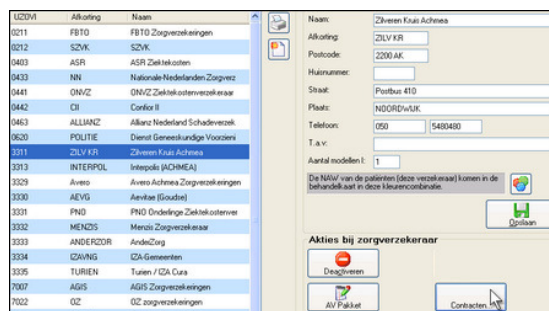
| UZOVI | Afkorting | Naam |
|---|---|---|
| 0211 | FBTO | FBTO Zorgverzekeringen |
| 0212 | SZVK | SZVK |
| 0403 | ASR | ASR Ziektekosten |
| 0433 | NN | Nationale-Nederlanden Zorgverz |
| 0441 | ONVZ | ONVZ Ziektekostenverzekeraar |
| 0442 | CII | Confior II |
| 0463 | ALLIANZ | Allianz Nederland Schadeverzek |
| 0620 | POLITIE | Dienst Geneeskundige Voorzieni |
| 3311 | ZILV KR | Zilveren Kruis Achmea |
| 3313 | INTERPOL | Interpolis (ACHMEA) |
| 3329 | Avero | Avero Achmea Zorgverzekeringen |
| 3330 | AEVG | Aevitae (Goudse) |
| 3331 | PNO | PNO Onderlinge Ziektekostenver |
| 3332 | MENZIS | Menzis Zorgverzekeraar |
| 3333 | ANDERZOR | AnderZorg |
| 3334 | IZAVNG | IZA-Gemeenten |
| 3335 | TURIEN | Turien / IZA Cura |
| 7007 | AGIS | AGIS Zorgverzekeringen |
| 7022 | OZ | OZ zorgverzekeringen |

Naam: Zilveren Kruis Achmea
Afkorting: ZILV KR
Postcode: 2200 AK
Huisnummer:
Straat: Postbus 410
Plaats: NOORDWIJK
Telefoon: 050 5480480
T.a.v:
Aantal modellen I: 1

De NAW van de patienten (deze verzekeraar) komen in de behandelkaart in deze kleurencombinatie.

Opslaan

Akties bij zorgverzekeraar

Deactiveren

AV Pakket

Contracten.